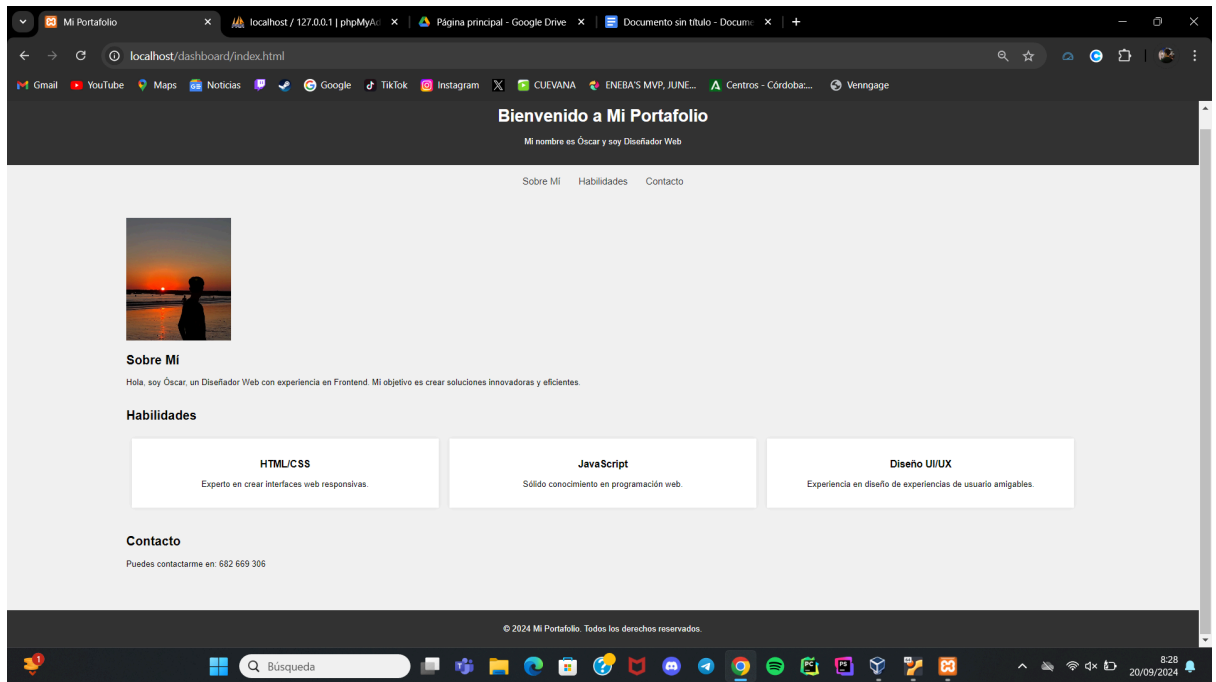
Mi Portafolio ×
localhost / 127.0.0.1 | phpMyAd ×
Página principal - Google Drive ×
Documento sin título - Docume ×
+

localhost/dashboard/index.html

Gmail YouTube Maps Noticias Google TikTok Instagram CUEVANA ENEBA'S MVP, JUNE... Centros - Córdoba:... Venngage

Bienvenido a Mi Portafolio
Mi nombre es Óscar y soy Diseñador Web

Sobre Mí Habilidades Contacto

Sobre Mí
Hola, soy Óscar, un Diseñador Web con experiencia en Frontend. Mi objetivo es crear soluciones innovadoras y eficientes.

Habilidades

| HTML/CSS | JavaScript | Diseño UI/UX |
|---|---|---|
| Experto en crear interfaces web responsivas. | Sólido conocimiento en programación web. | Experiencia en diseño de experiencias de usuario amigables. |

Contacto
Puedes contactarme en: 682 669 306

© 2024 Mi Portafolio. Todos los derechos reservados.

Búsqueda
8:28
20/09/2024